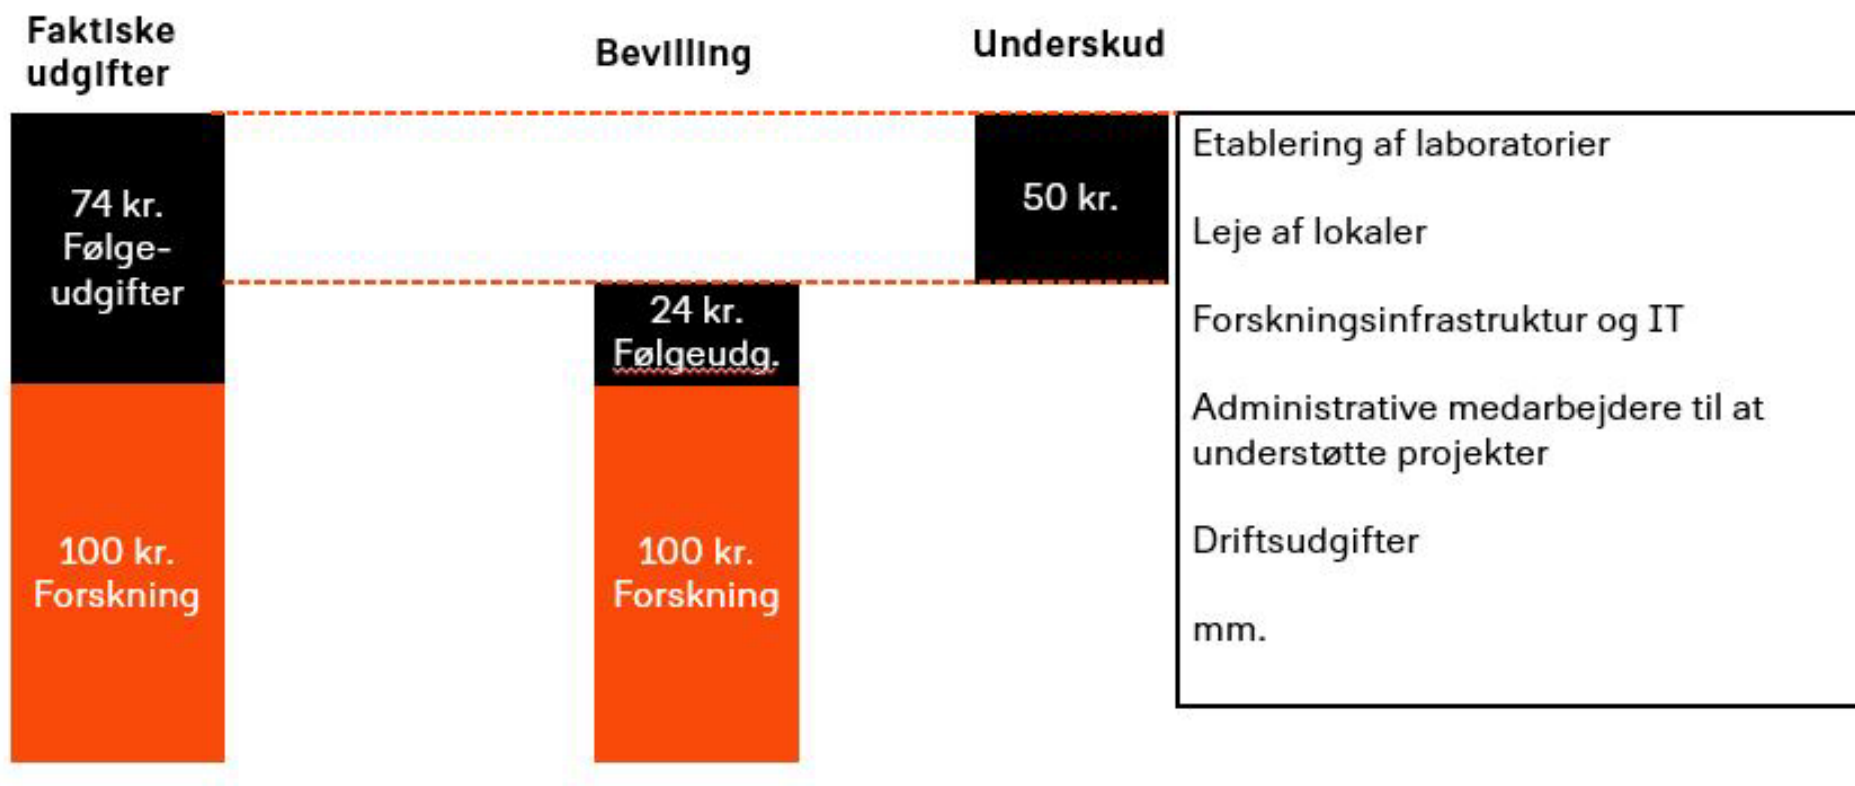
Faktiske udgifter

Bevilling

Underskud

74 kr. Følge-udgifter

100 kr. Forskning

24 kr. Følgeudg.

100 kr. Forskning

50 kr.

Etablering af laboratorier

Leje af lokaler

Forskningsinfrastruktur og IT

Administrative medarbejdere til at understøtte projekter

Driftsudgifter

mm.